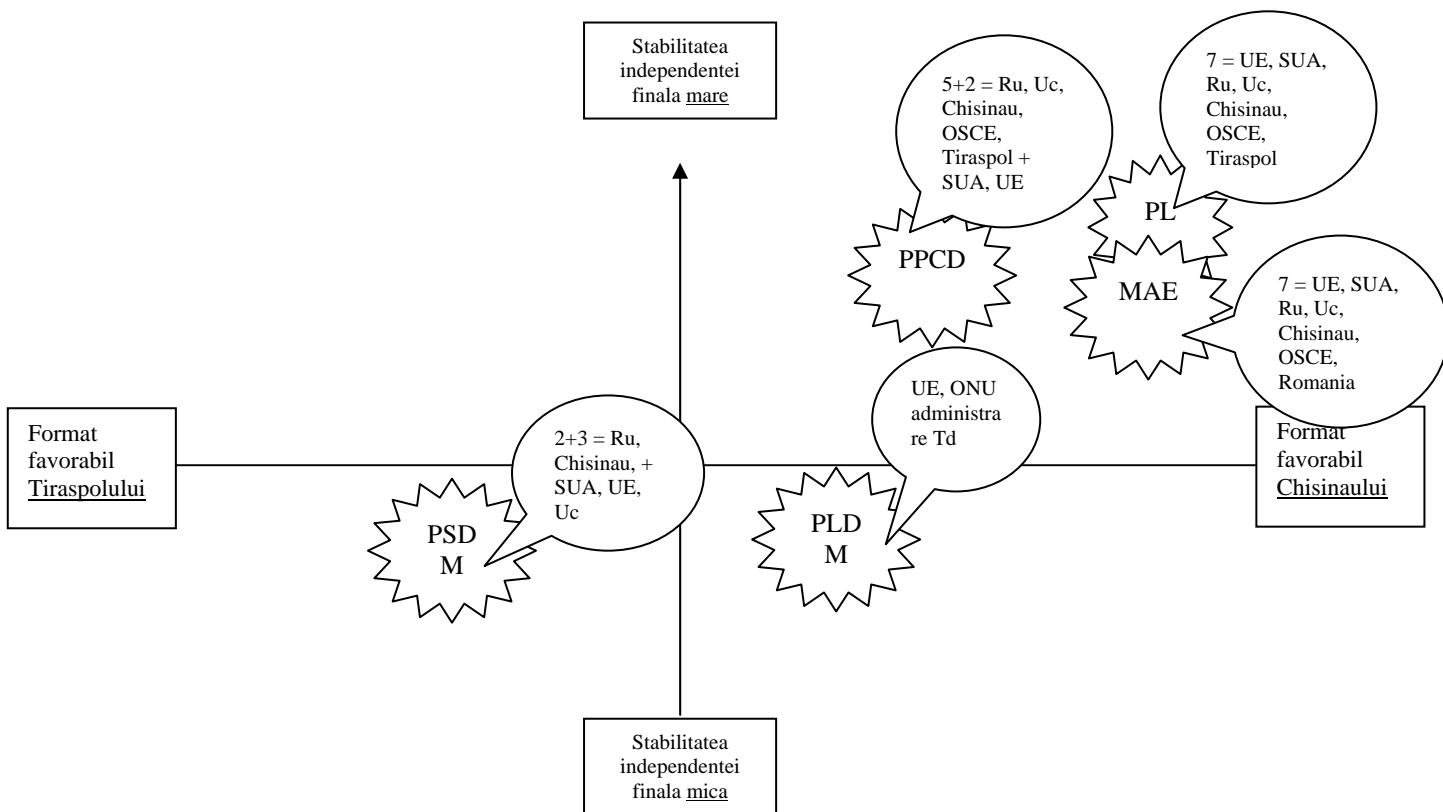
Stabilitatea independentei finala mare

5+2 = Ru, Uc, Chisinau, OSCE, Tiraspol + SUA, UE

7 = UE, SUA, Ru, Uc, Chisinau, OSCE, Tiraspol

PL

PPCD

MAE

7 = UE, SUA, Ru, Uc, Chisinau, OSCE, Romania

UE, ONU administrare Td

Format favorabil Tiraspolului

2+3 = Ru, Chisinau, + SUA, UE, Uc

Format favorabil Chisinaului

PSD M

PLD M

Stabilitatea independentei finala mica